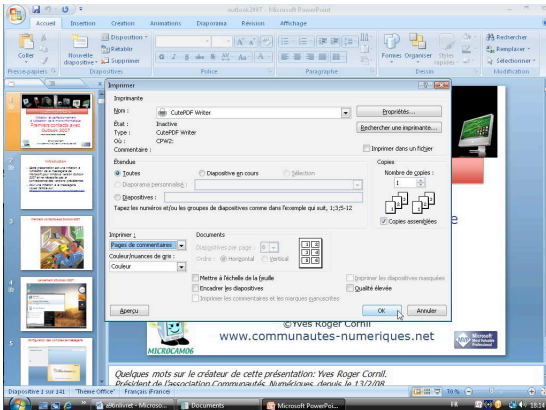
outlook2007 - Microsoft PowerPoint

Accueil Insertion Création Animations Diaporama Révision Affichage

Coller Nouvelle diapositive Disposition Rétablir Supprimer
Presse-papiers Diapositives Police Paragraphe Formes Organiser Styles rapides Dessin Rechercher Remplacer Sélectionner Modification

Imprimer

Imprimante
Nom : CutePDF Writer Propriétés...
État : Inactive
Type : CutePDF Writer
Où : CPW2:
Commentaire :
Rechercher une imprimante...
Imprimer dans un fichier

Étendue
Toutes
Diapositive en cours
Sélection
Diaporama personnalisé :
Diapositives :
Tapez les numéros et/ou les groupes de diapositives comme dans l'exemple qui suit, 1;3;5-12

Copies
Nombre de copies :
1
Copies assemblées

Imprimer :
Pages de commentaires
Couleur/nuances de gris :
Couleur
Documents
Diapositives par page : 6
Ordre : Horizontal Vertical

Mettre à l'échelle de la feuille
Encadrer les diapositives
Imprimer les commentaires et les marques manuscrites
Imprimer les diapositives masquées
Qualité élevée

Aperçu OK Annuler

©Yves Roger Cornil
www.communautes-numeriques.net
MICROCAM06

Quelques mots sur le créateur de cette présentation: Yves Roger Cornil.
Président de l'association Communautés Numériques depuis le 13/2/08

Diapositive 1 sur 141 "Thème Office" Français (France)

démarrer Documents Microsoft PowerPoi... FR 18:14